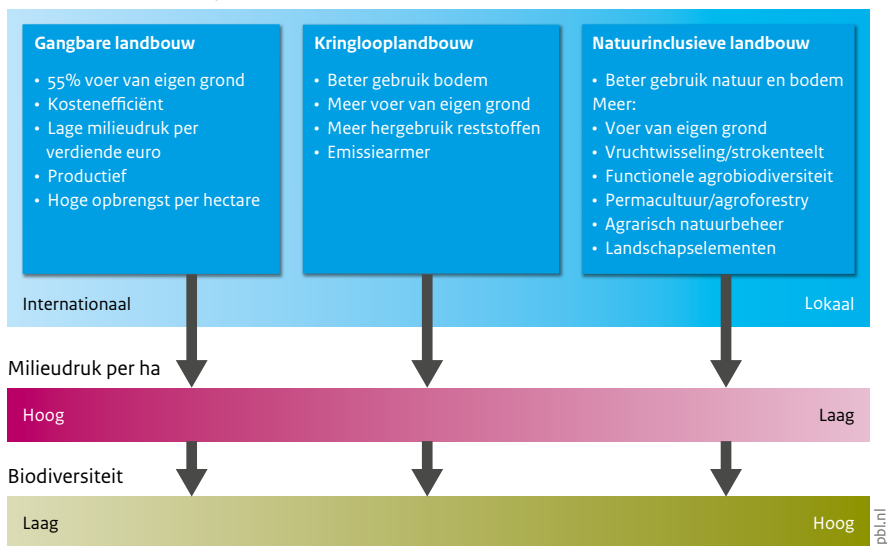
Gangbare landbouw

• 55% voer van eigen grond
• Kostenefficiënt
• Lage milieudruk per verdiende euro
• Productief
• Hoge opbrengst per hectare

Kringlooplandbouw

• Beter gebruik bodem
• Meer voer van eigen grond
• Meer hergebruik reststoffen
• Emissiearmer

Natuurinclusieve landbouw

• Beter gebruik natuur en bodem
Meer:
• Voer van eigen grond
• Vruchtwisseling/strokenteelt
• Functionele agrobiodiversiteit
• Permacultuur/agroforestry
• Agrarisch natuurbeheer
• Landschapselementen

Internationaal

Lokaal

Milieudruk per ha

Hoog

Laag

Biodiversiteit

Laag

Hoog

pbl.nl